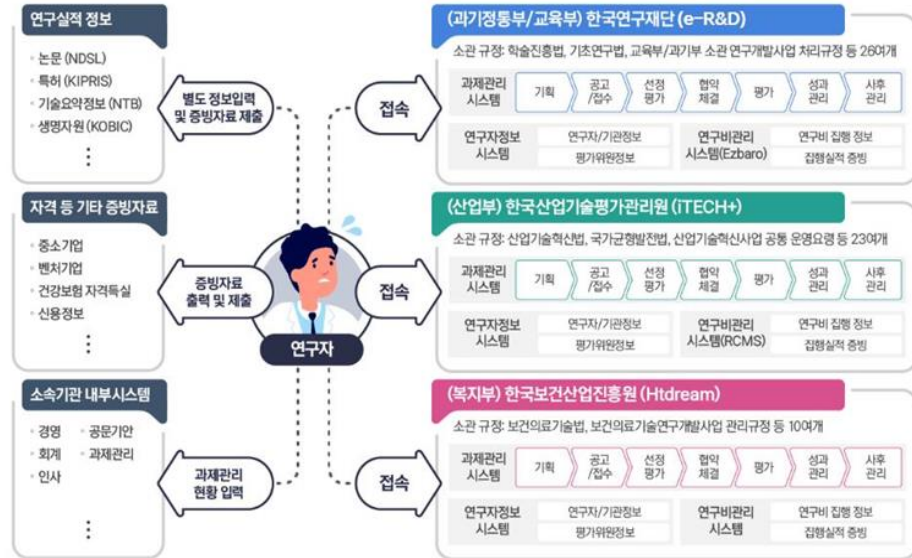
연구실적 정보

논문 (NDSL)
특허 (KIPRIS)
기술요약정보 (NTB)
생명자원 (KOBIC)
⋮

별도 정보입력 및 증빙자료 제출

자격 등 기타 증빙자료

중소기업
벤처기업
건강보험 자격득실
신용정보
⋮

증빙자료 출력 및 제출

소속기관 내부시스템

경영
공문기안
회계
과제관리
인사
⋮

과제관리 현황 입력

연구자

접속

(과기정통부/교육부) 한국연구재단 (e-R&D)

소관 규정 : 학술진흥법, 기초연구법, 교육부/과기부 소관 연구개발사업 처리규정 등 26여개

과제관리 시스템 | 기획 | 공고/접수 | 선정평가 | 협약체결 | 평가 | 성과관리 | 사후관리

연구자정보 시스템 | 연구자/기관정보 | 평가위원정보

연구비관리 시스템(Ezbaro) | 연구비 집행 정보 | 집행실적 증빙

접속

(산업부) 한국산업기술평가관리원 (iTECH+)

소관 규정 : 산업기술혁신법, 국가균형발전법, 산업기술혁신사업 공통 운영요령 등 23여개

과제관리 시스템 | 기획 | 공고/접수 | 선정평가 | 협약체결 | 평가 | 성과관리 | 사후관리

연구자정보 시스템 | 연구자/기관정보 | 평가위원정보

연구비관리 시스템(RCMS) | 연구비 집행 정보 | 집행실적 증빙

접속

(복지부) 한국보건산업진흥원 (Htdream)

소관 규정 : 보건의료기술법, 보건의료기술연구개발사업 관리규정 등 10여개

과제관리 시스템 | 기획 | 공고/접수 | 선정평가 | 협약체결 | 평가 | 성과관리 | 사후관리

연구자정보 시스템 | 연구자/기관정보 | 평가위원정보

연구비관리 시스템 | 연구비 집행 정보 | 집행실적 증빙